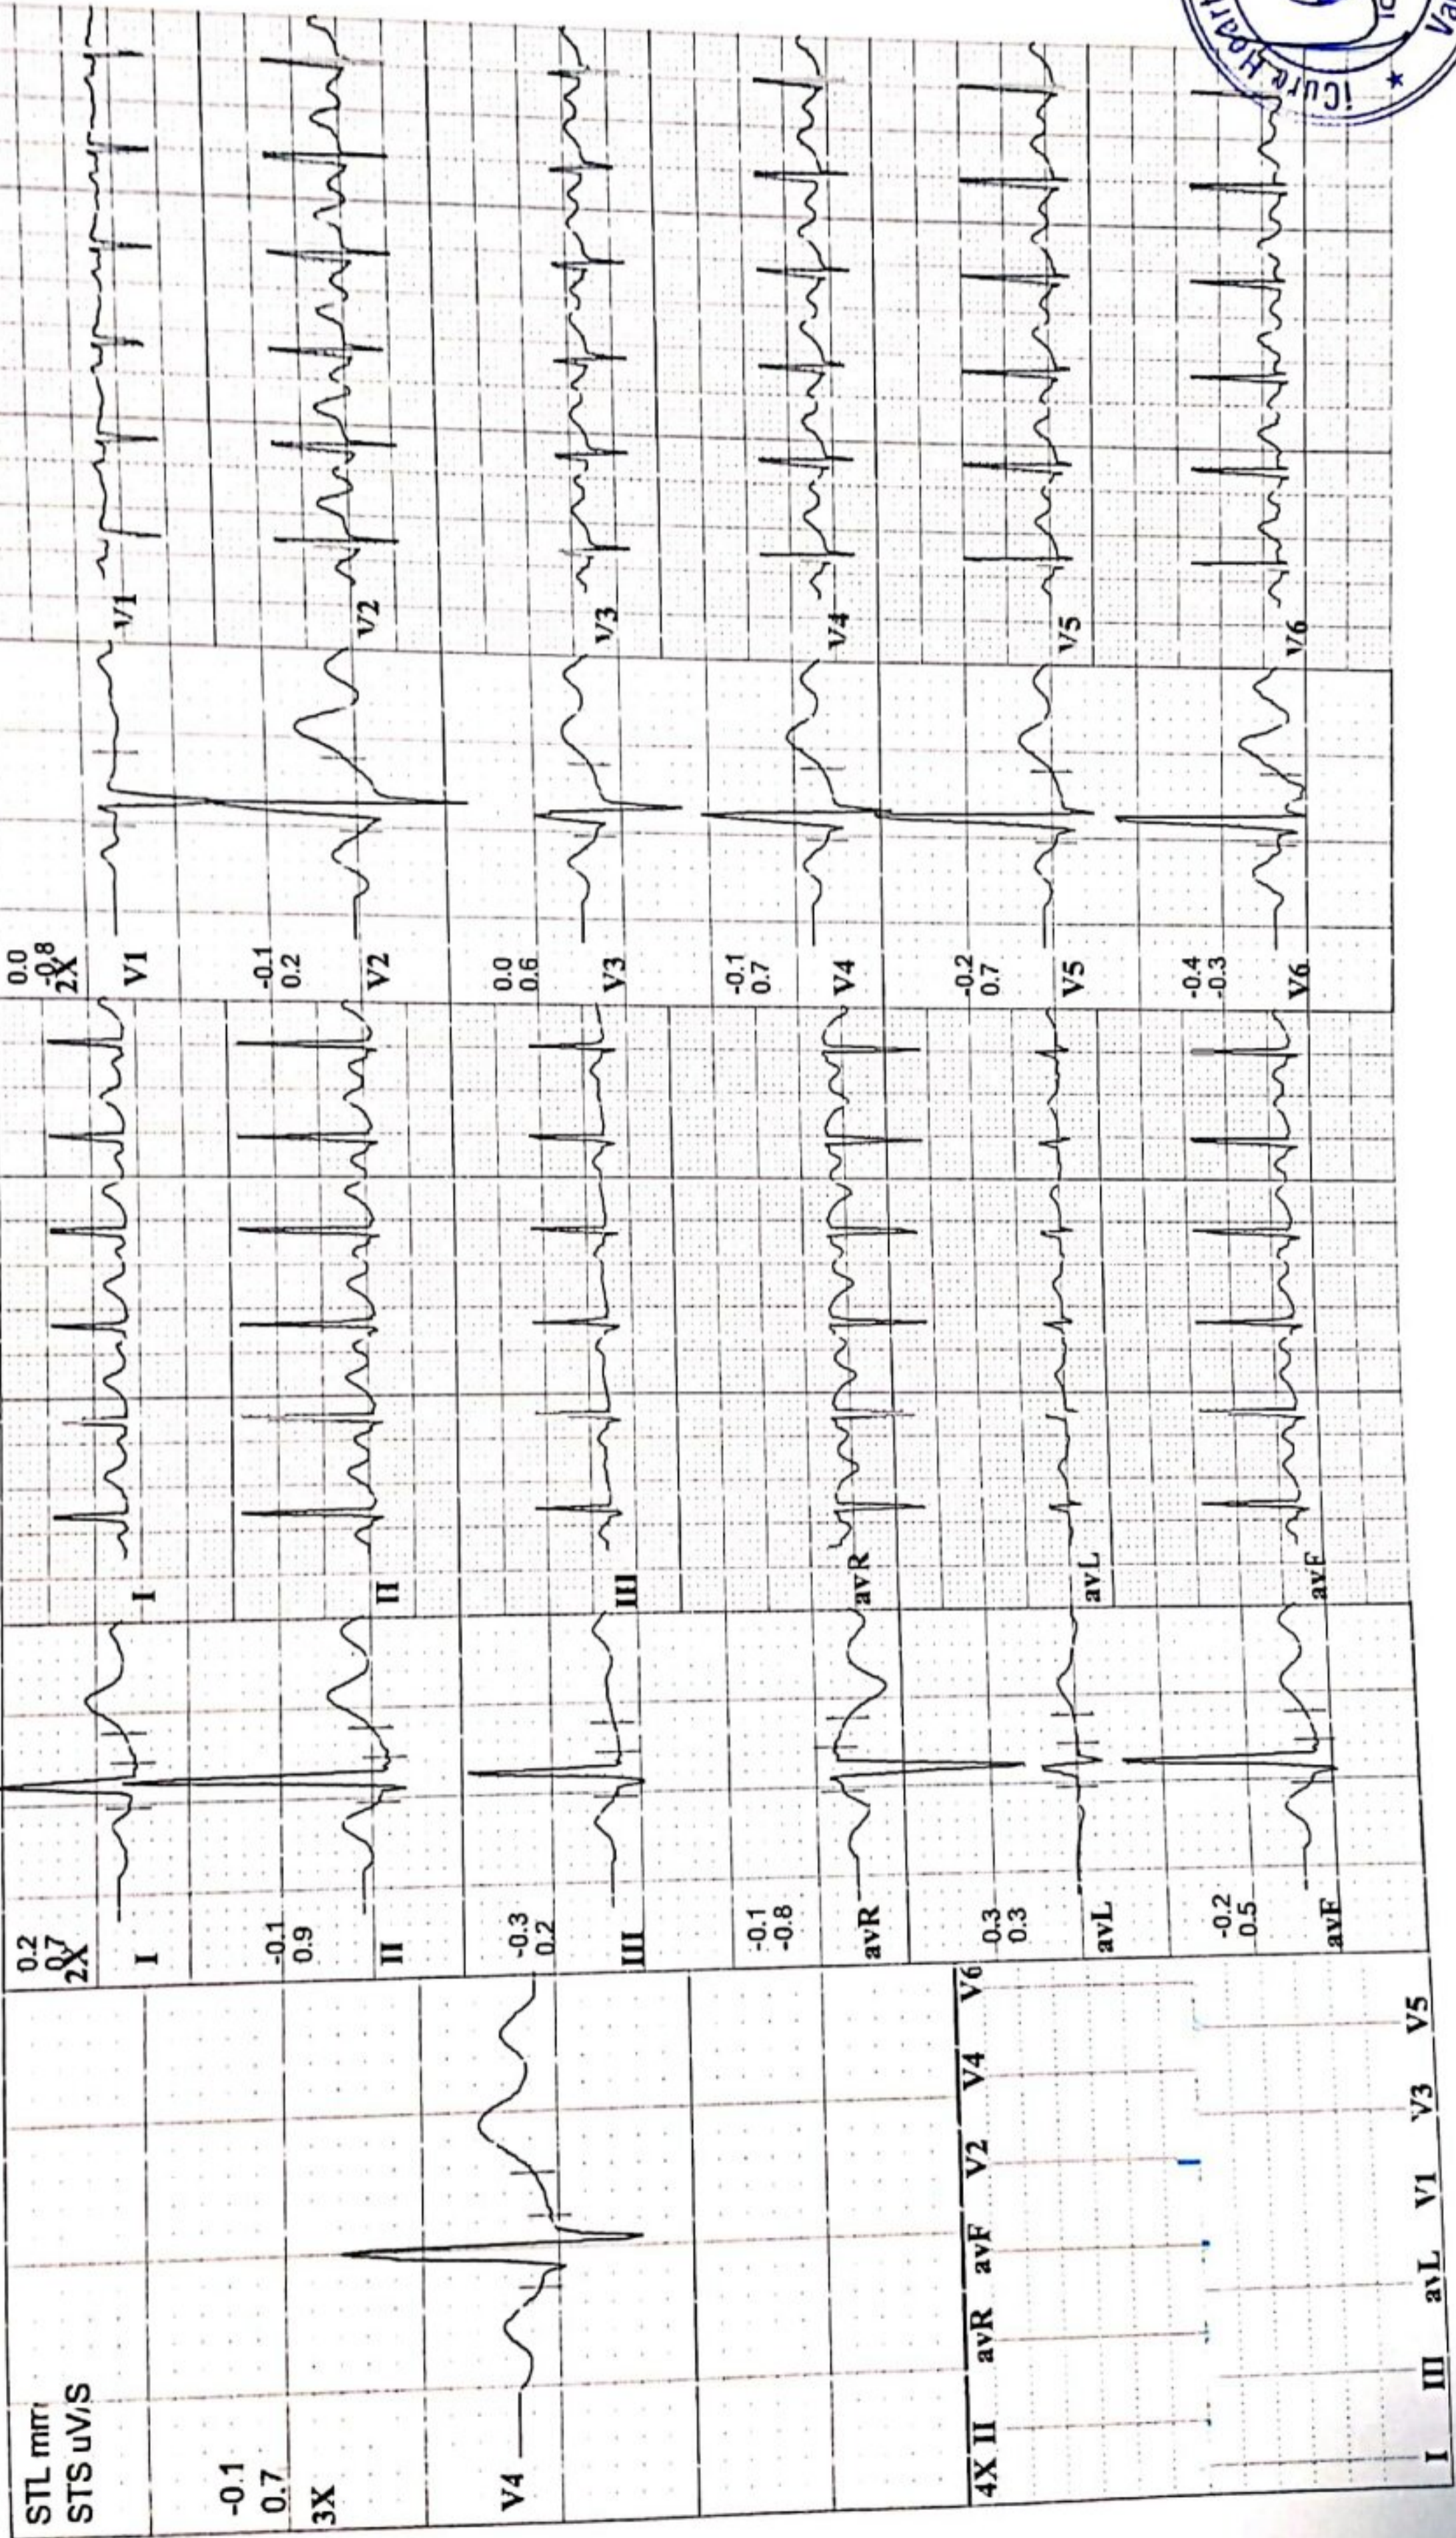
STL mm
STS uV/S

-0.1
0.7
3X

V4

4X II avR avF V2 V4 V6
I III avL V1 V3 V5

0.2
0.7
2X
I

-0.1
0.9
II

-0.3
0.2
III

-0.1
-0.8
avR

-0.3
0.3
avL

-0.2
0.5
avF

I
II
III
avR
avL
avF

0.0
-0.8
2X
V1

-0.1
0.2
V2

0.0
0.6
V3

-0.1
0.7
V4

-0.2
0.7
V5

-0.4
-0.3
V6

V1
V2
V3
V4
V5
V6

iCure H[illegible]
Va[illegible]